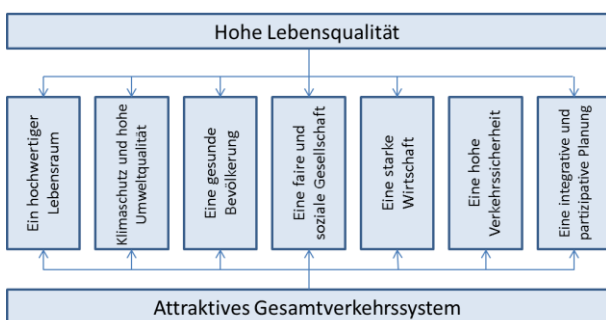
Hohe Lebensqualität

Ein hochwertiger Lebensraum

Klimaschutz und hohe Umweltqualität

Eine gesunde Bevölkerung

Eine faire und soziale Gesellschaft

Eine starke Wirtschaft

Eine hohe Verkehrssicherheit

Eine integrative und partizipative Planung

Attraktives Gesamtverkehrssystem